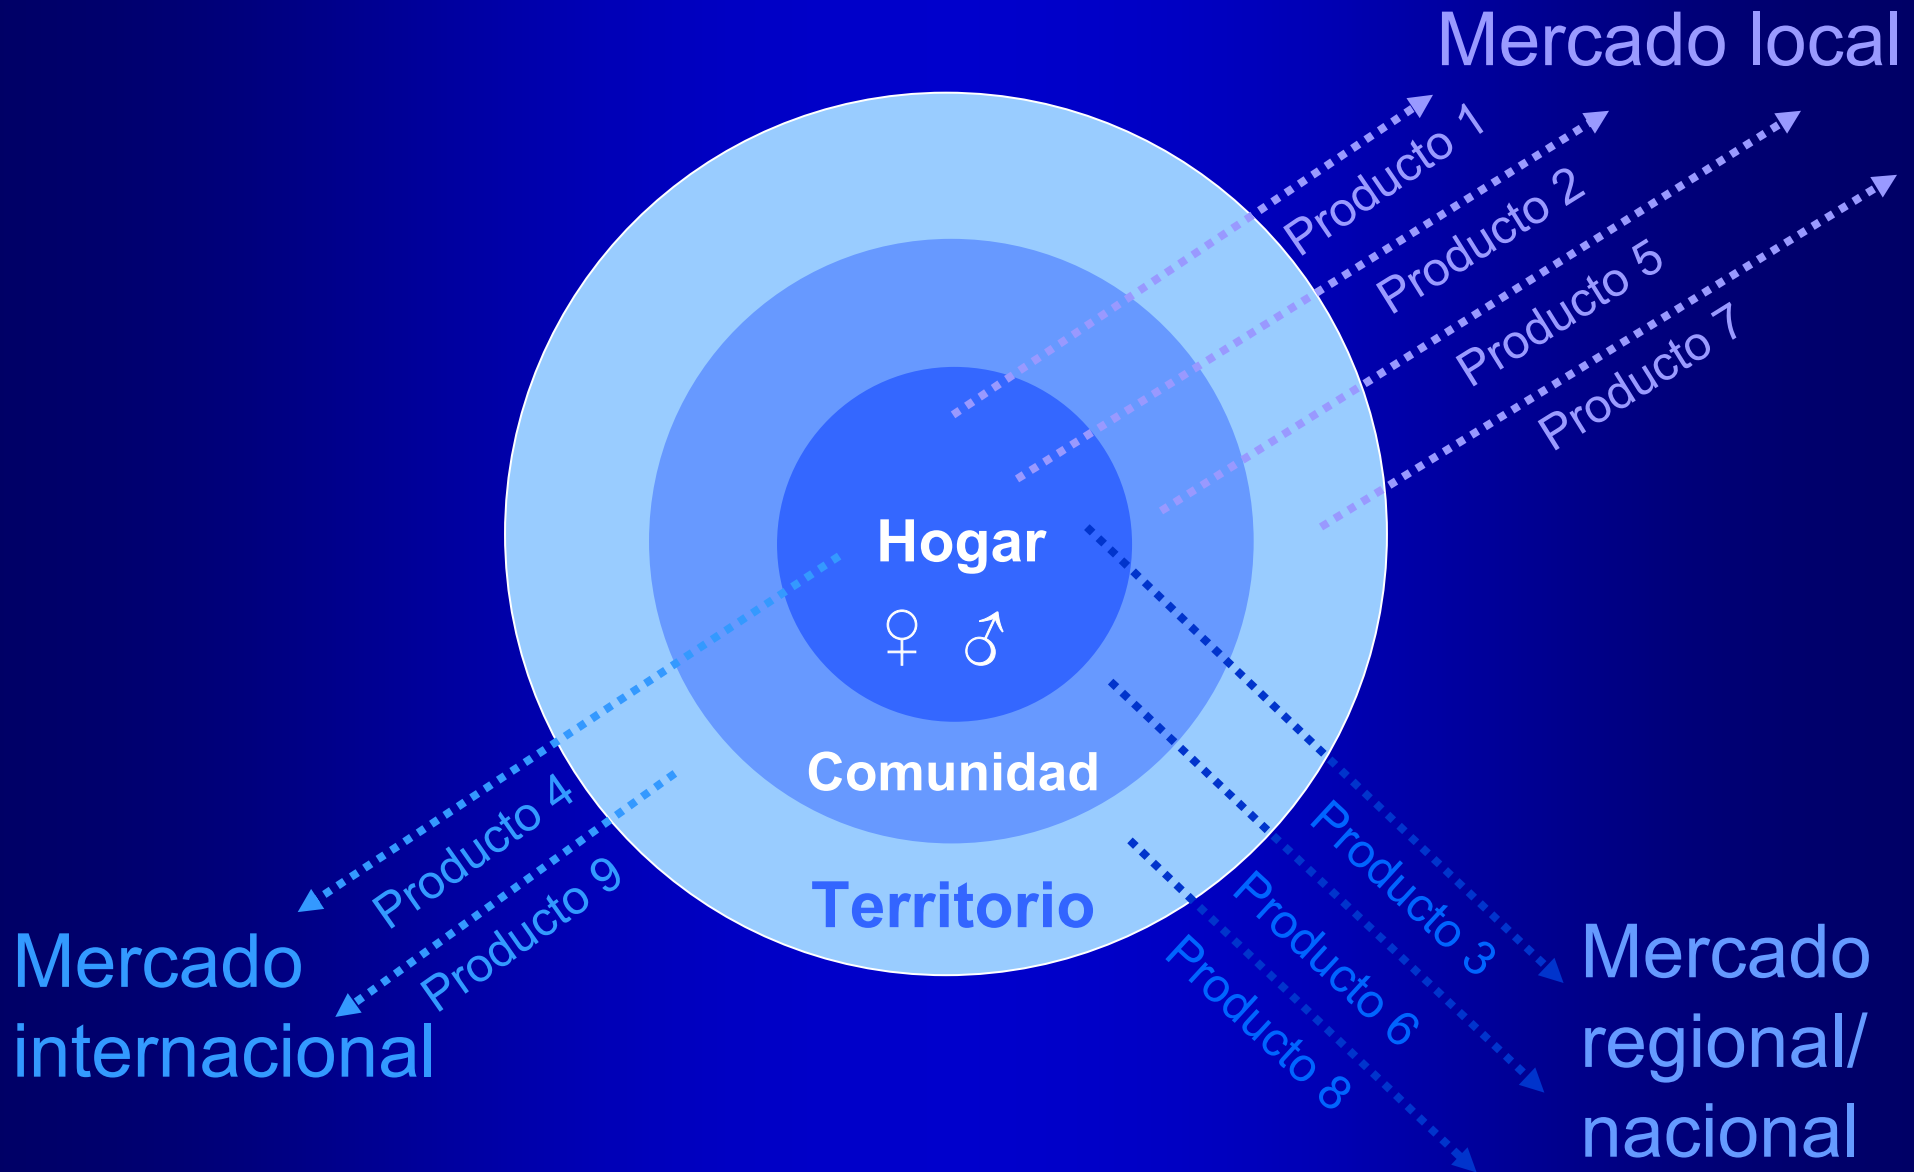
Mercado local

Producto 1
Producto 2
Producto 5
Producto 7

Hogar
♀ ♂

Comunidad

Territorio

Producto 4
Producto 9

Mercado internacional

Producto 3
Producto 6
Producto 8

Mercado regional/ nacional